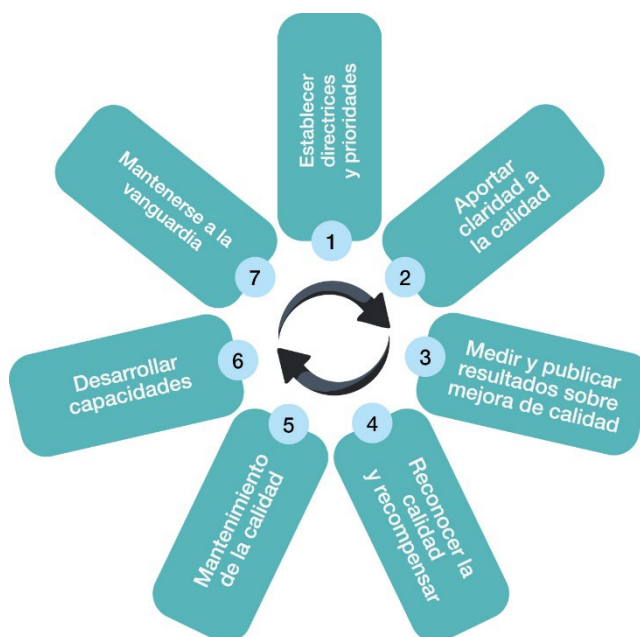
1
Establecer directrices y prioridades

2
Aportar claridad a la calidad

3
Medir y publicar resultados sobre mejora de calidad

4
Reconocer la calidad y recompensar

5
Mantenimiento de la calidad

6
Desarrollar capacidades

7
Mantenerse a la vanguardia